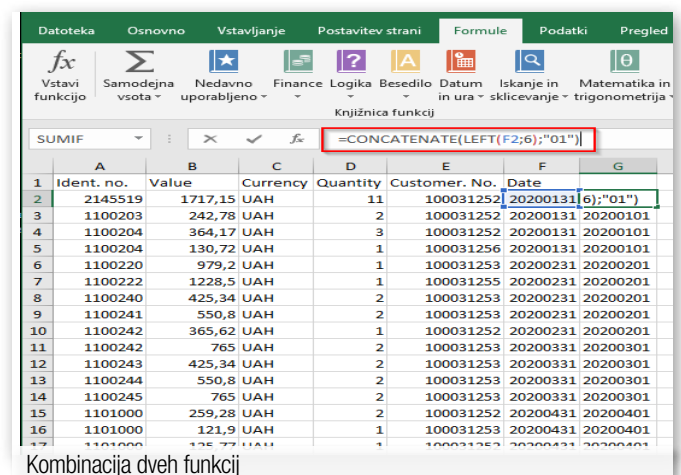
Datoteka Osnovno Vstavljanje Postavitev strani Formule Podatki Pregled

$fx$ Vstavi funkcijo
Samodejna vsota
Nedavno uporabljeno
Finance
Logika
Besedilo
Datum in ura
Iskanje in sklicevanje
Matematika in trigonometrija

Knjižnica funkcij

SUMIF

=CONCATENATE(LEFT(F2;6);"01")

| | A | B | C | D | E | F | G |
|---|---|---|---|---|---|---|---|
| 1 | Ident. no. | Value | Currency | Quantity | Customer. No. | Date | |
| 2 | 2145519 | 1717,15 | UAH | 11 | 100031252 | 20200131 | 6);"01") |
| 3 | 1100203 | 242,78 | UAH | 2 | 100031252 | 20200131 | 20200101 |
| 4 | 1100204 | 364,17 | UAH | 3 | 100031252 | 20200131 | 20200101 |
| 5 | 1100204 | 130,72 | UAH | 1 | 100031256 | 20200131 | 20200101 |
| 6 | 1100220 | 979,2 | UAH | 1 | 100031253 | 20200231 | 20200201 |
| 7 | 1100222 | 1228,5 | UAH | 1 | 100031255 | 20200231 | 20200201 |
| 8 | 1100240 | 425,34 | UAH | 2 | 100031253 | 20200231 | 20200201 |
| 9 | 1100241 | 550,8 | UAH | 2 | 100031253 | 20200231 | 20200201 |
| 10 | 1100242 | 365,62 | UAH | 1 | 100031252 | 20200231 | 20200201 |
| 11 | 1100242 | 765 | UAH | 2 | 100031253 | 20200331 | 20200301 |
| 12 | 1100243 | 425,34 | UAH | 2 | 100031253 | 20200331 | 20200301 |
| 13 | 1100244 | 550,8 | UAH | 2 | 100031253 | 20200331 | 20200301 |
| 14 | 1100245 | 765 | UAH | 2 | 100031253 | 20200331 | 20200301 |
| 15 | 1101000 | 259,28 | UAH | 2 | 100031252 | 20200431 | 20200401 |
| 16 | 1101000 | 121,9 | UAH | 1 | 100031253 | 20200431 | 20200401 |
| 17 | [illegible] | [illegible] | UAH | 1 | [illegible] | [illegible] | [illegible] |

Kombinacija dveh funkcij